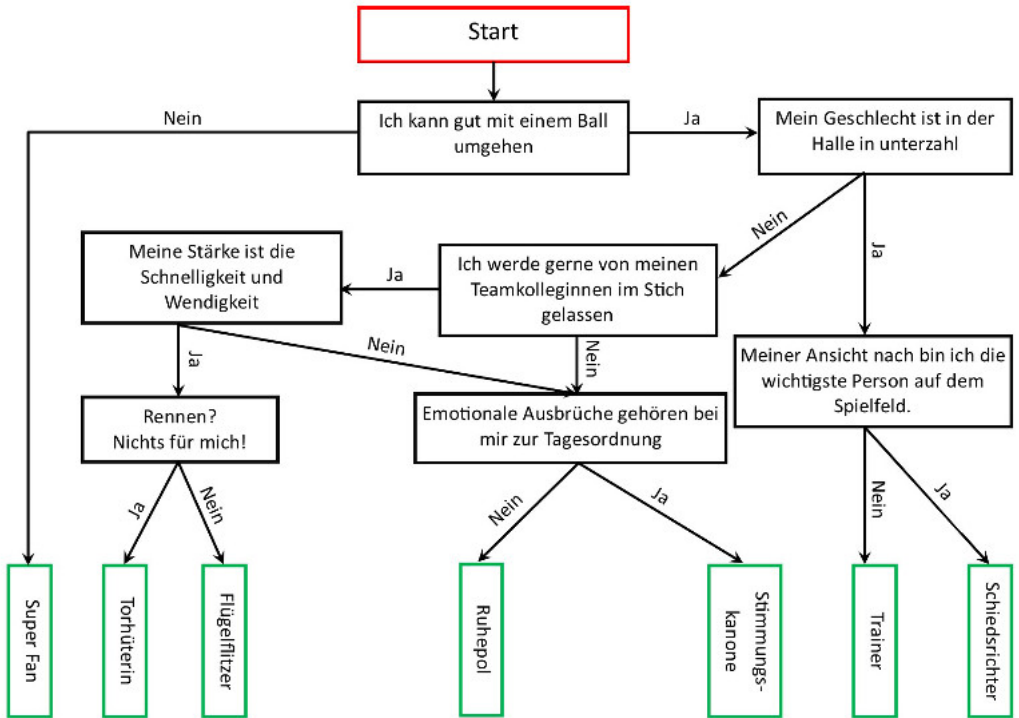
Start

Ich kann gut mit einem Ball umgehen

Nein

Ja

Mein Geschlecht ist in der Halle in unterzahl

Nein

Ja

Ich werde gerne von meinen Teamkolleginnen im Stich gelassen

Ja

Meine Stärke ist die Schnelligkeit und Wendigkeit

Ja

Nein

Nein

Rennen? Nichts für mich!

Emotionale Ausbrüche gehören bei mir zur Tagesordnung

Meiner Ansicht nach bin ich die wichtigste Person auf dem Spielfeld.

Ja

Nein

Nein

Ja

Nein

Ja

Super Fan

Torhüterin

Flügelflitzer

Ruhepol

Stimmungskanone

Trainer

Schiedsrichter